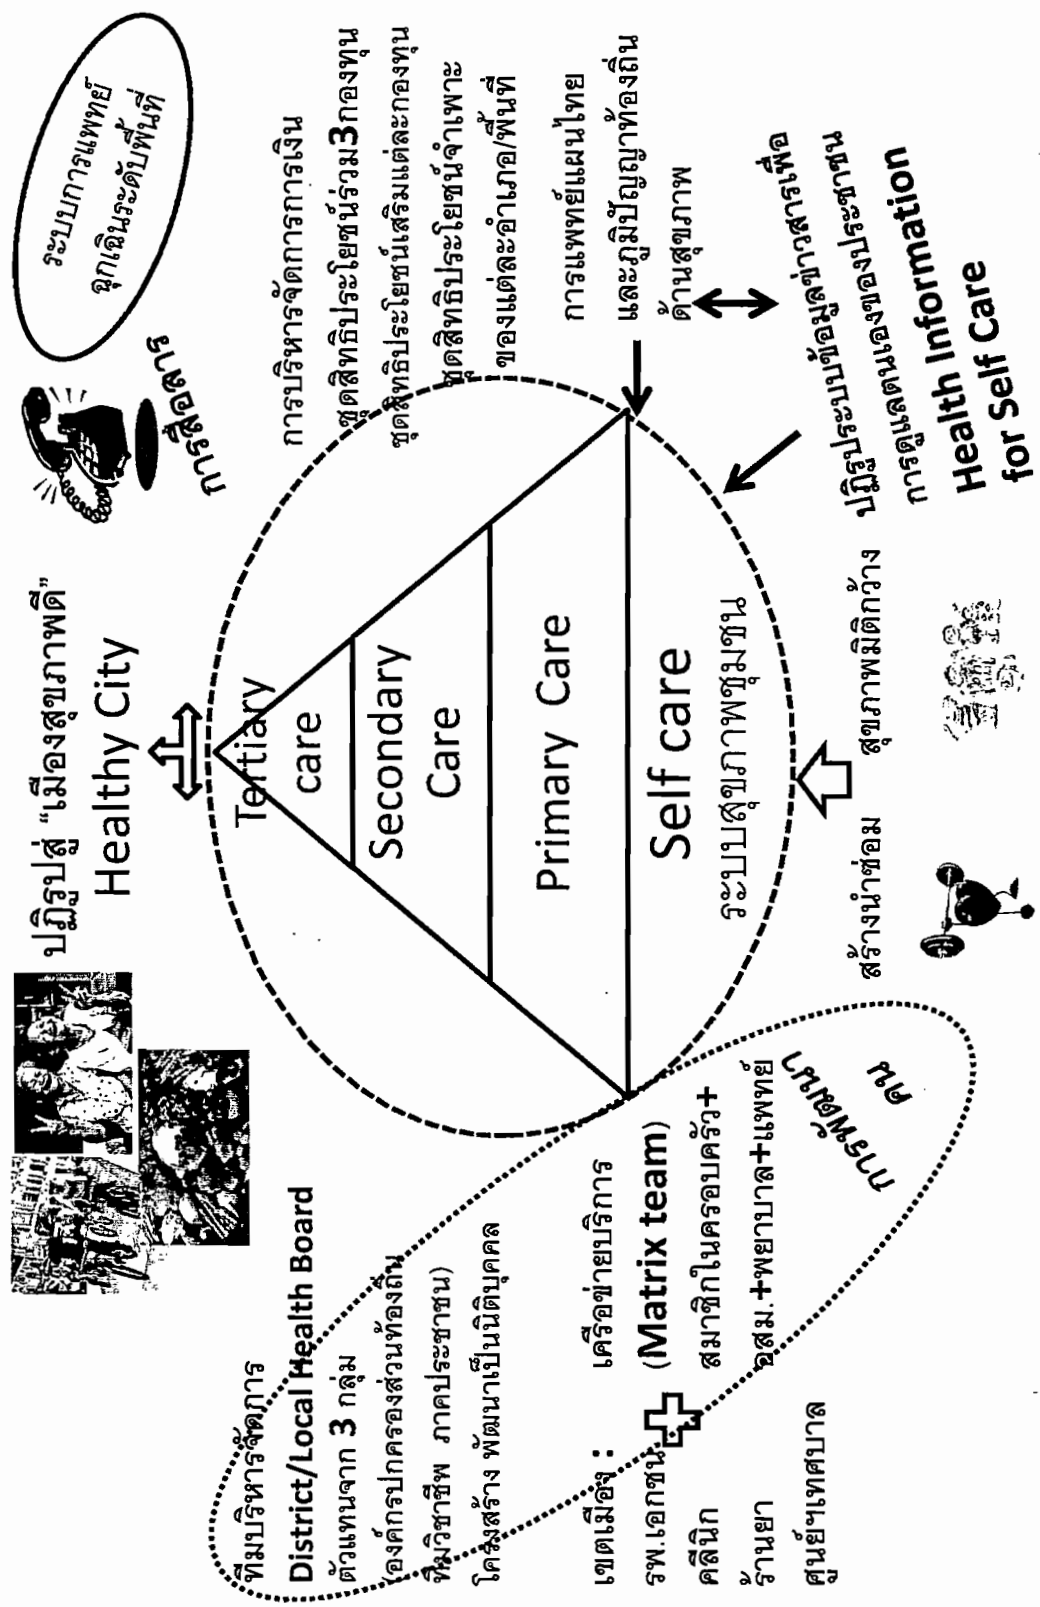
ปฏิรูปสู่ "เมืองสุขภาพดี"
Healthy City

การสื่อสาร

ระบบการแพทย์ฉุกเฉินระดับพื้นที่

การบริหารจัดการการเงิน
ชุดสิทธิประโยชน์ร่วม3กองทุน
ชุดสิทธิประโยชน์เสริมแต่ละกองทุน
ชุดสิทธิประโยชน์จำเพาะ
ของแต่ละอำเภอ/พื้นที่

การแพทย์แผนไทย
และภูมิปัญญาท้องถิ่น
ด้านสุขภาพ

ปฏิรูประบบข้อมูลข่าวสารเพื่อ
การดูแลตนเองของประชาชน
Health Information
for Self Care

Tertiary care
Secondary Care
Primary Care
Self care
ระบบสุขภาพชุมชน

สร้างนำซ่อม
สุขภาพมิติกว้าง

ทีมบริหารจัดการ
District/Local Health Board
ตัวแทนจาก 3 กลุ่ม
องค์กรปกครองส่วนท้องถิ่น
ทีมวิชาชีพ ภาคประชาชน)
โครงสร้าง พัฒนาเป็นนิติบุคคล

เขตเมือง :
รพ.เอกชน
คลินิก
ร้านยา
ศูนย์ฯเทศบาล

เครือข่ายบริการ
(Matrix team)
สมาชิกในครอบครัว+
อสม.+พยาบาล+แพทย์
การแพทย์ฯ